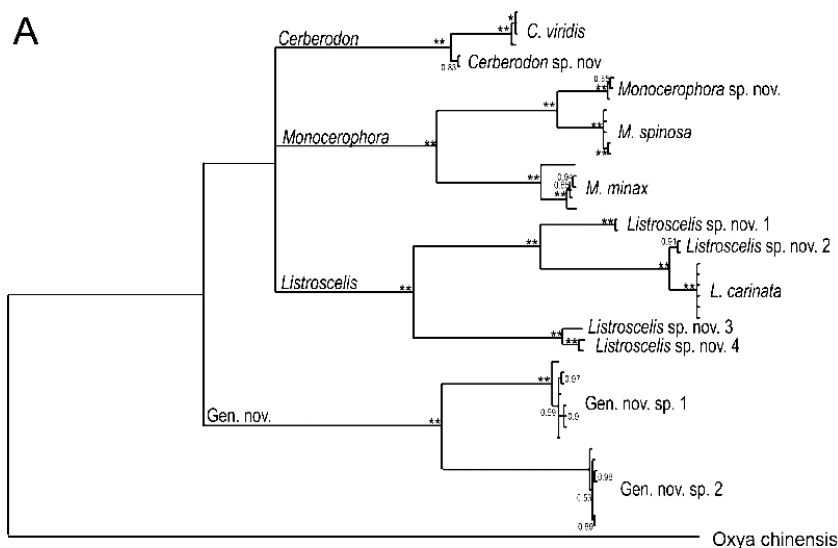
A

Cerberodon
**
*
**
C. viridis
0.83
Cerberodon sp. nov
0.95
**
Monocerophora sp. nov.
**
Monocerophora
**
**
M. spinosa
**
**
0.94
0.95
**
M. minax
***
Listroscelis sp. nov. 1
**
0.51
Listroscelis sp. nov. 2
**
Listroscelis
**
**
L. carinata
**
Listroscelis sp. nov. 3
**
Listroscelis sp. nov. 4
**
0.97
0.59
0.9
Gen. nov. sp. 1
Gen. nov.
**
0.99
0.53
Gen. nov. sp. 2
0.99
Oxya chinensis